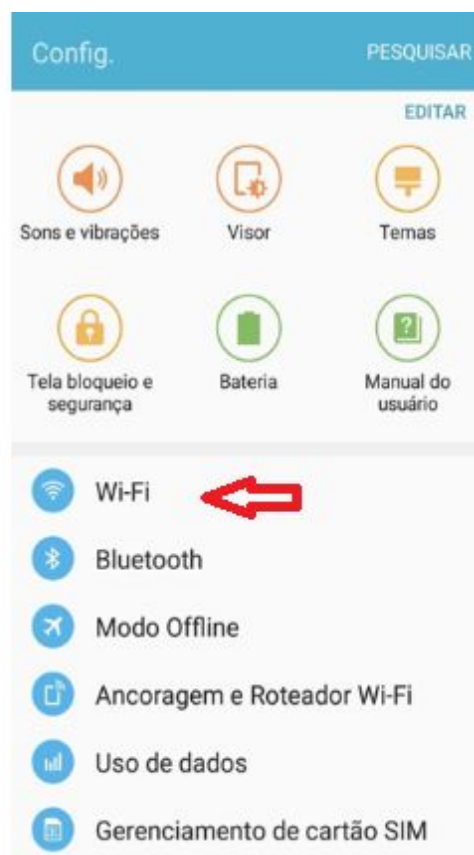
Config.

PESQUISAR

EDITAR

Sons e vibrações

Visor

Temas

Tela bloqueio e segurança

Bateria

Manual do usuário

Wi-Fi

Bluetooth

Modo Offline

Ancoragem e Roteador Wi-Fi

Uso de dados

Gerenciamento de cartão SIM